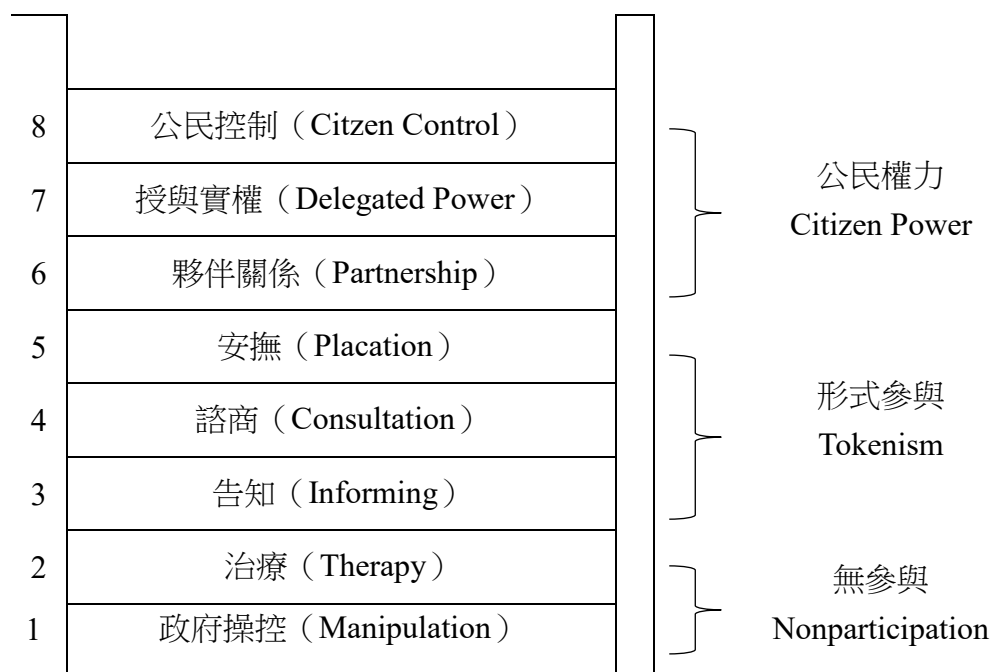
8 公民控制（Citzen Control）
7 授與實權（Delegated Power）
6 夥伴關係（Partnership）
5 安撫（Placation）
4 諮商（Consultation）
3 告知（Informing）
2 治療（Therapy）
1 政府操控（Manipulation）

公民權力
Citizen Power

形式參與
Tokenism

無參與
Nonparticipation